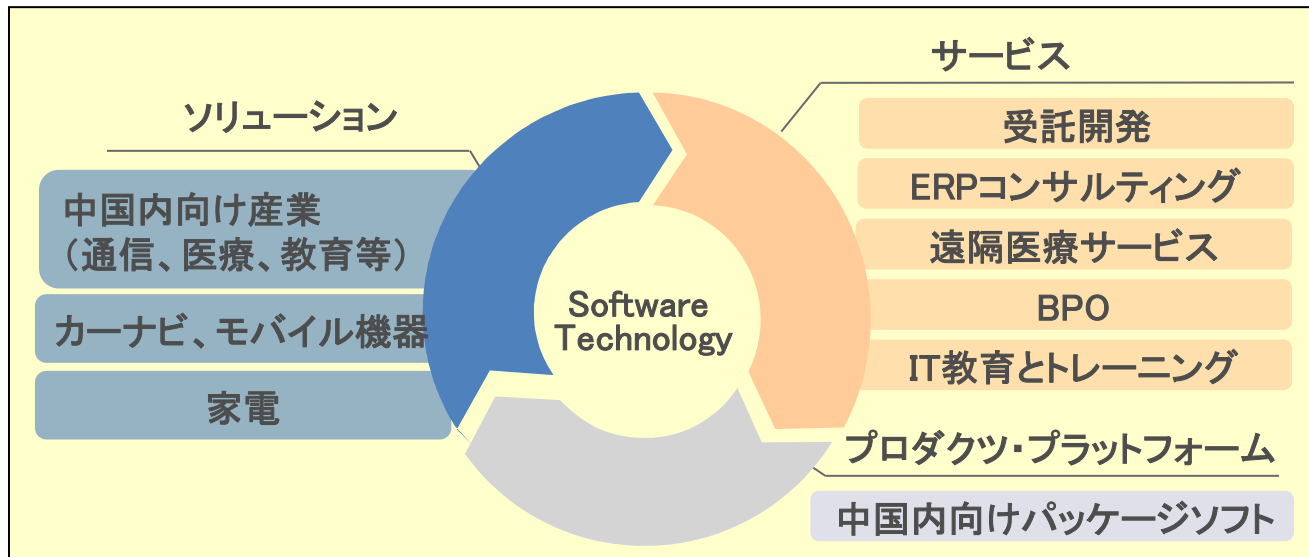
ソリューション

中国内向け産業
（通信、医療、教育等）

カーナビ、モバイル機器

家電

Software Technology

サービス

受託開発

ERPコンサルティング

遠隔医療サービス

BPO

IT教育とトレーニング

プロダクツ・プラットフォーム

中国内向けパッケージソフト